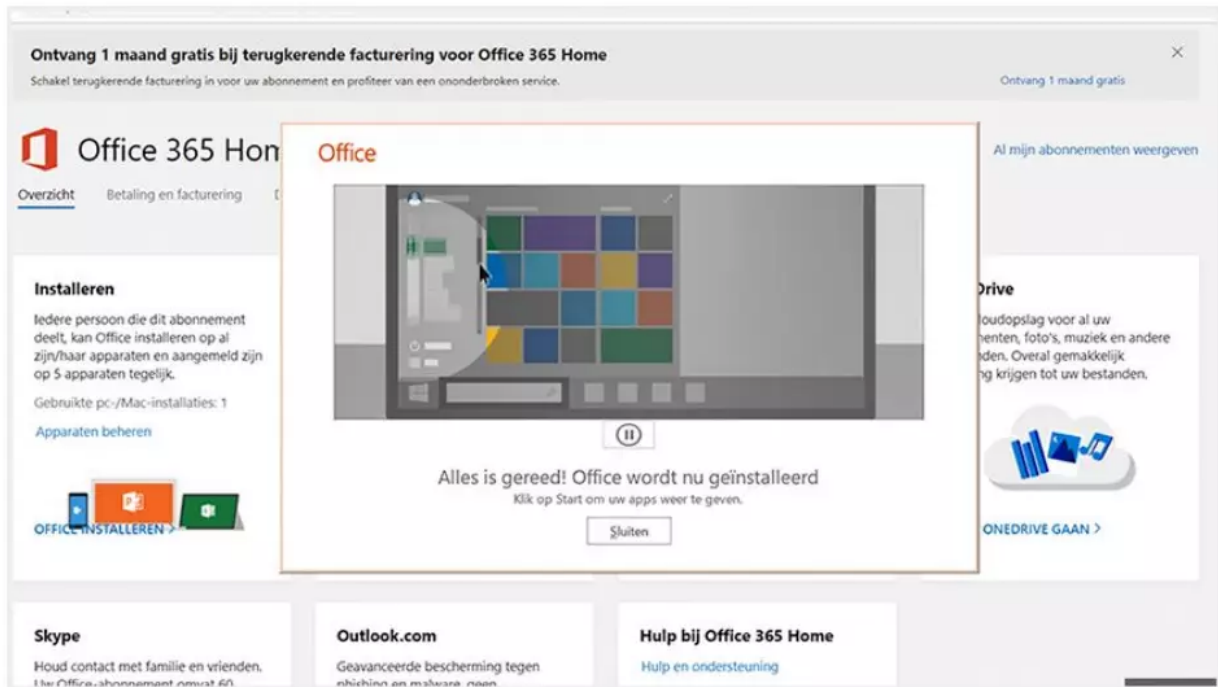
Ontvang 1 maand gratis bij terugkerende facturering voor Office 365 Home
Schakel terugkerende facturering in voor uw abonnement en profiteer van een ononderbroken service.

Ontvang 1 maand gratis

×

Office 365 Hom

Al mijn abonnementen weergeven

Overzicht Betaling en facturering

Installeren
Iedere persoon die dit abonnement deelt, kan Office installeren op al zijn/haar apparaten en aangemeld zijn op 5 apparaten tegelijk.

Gebruikte pc-/Mac-installaties: 1

Apparaten beheren

OFFICE INSTALLEREN >

Office

Alles is gereed! Office wordt nu geïnstalleerd
Klik op Start om uw apps weer te geven.

Sluiten

rive
oudopslag voor al uw nenten, foto's, muziek en andere nden. Overal gemakkelijk ng krijgen tot uw bestanden.

ONEDRIVE GAAN >

Skype
Houd contact met familie en vrienden. Uw Office-abonnement omvat 60 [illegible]

Outlook.com
Geavanceerde bescherming tegen phishing en malware, geen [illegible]

Hulp bij Office 365 Home
Hulp en ondersteuning